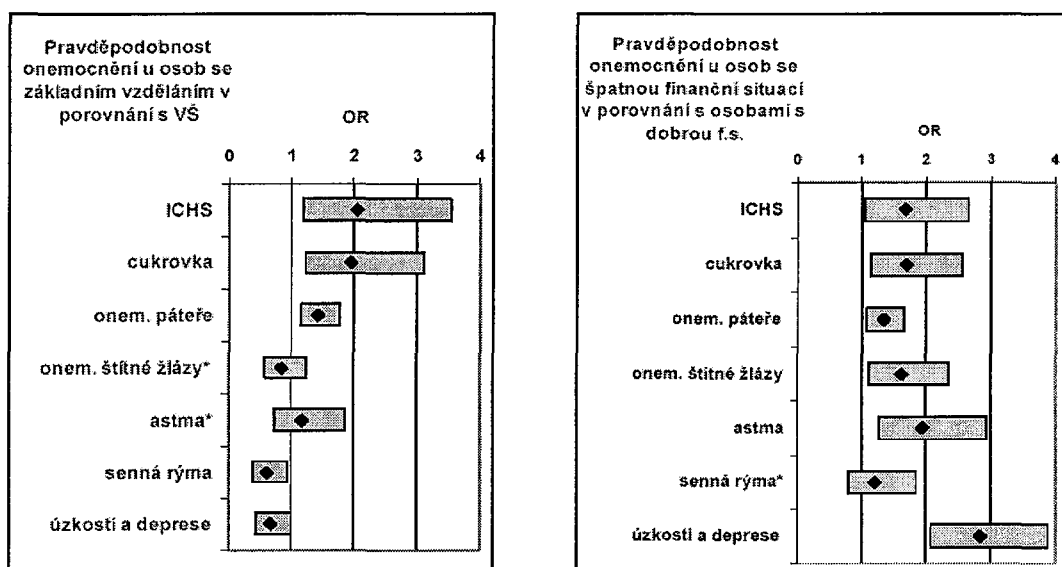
Pravděpodobnost onemocnění u osob se základním vzděláním v porovnání s VŠ

OR

0 1 2 3 4

ICHS

cukrovka

onem. páteře

onem. štítné žlázy*

astma*

senná rýma

úzkosti a deprese

Pravděpodobnost onemocnění u osob se špatnou finanční situací v porovnání s osobami s dobrou f.s.

OR

0 1 2 3 4

ICHS

cukrovka

onem. páteře

onem. štítné žlázy

astma

senná rýma*

úzkosti a deprese